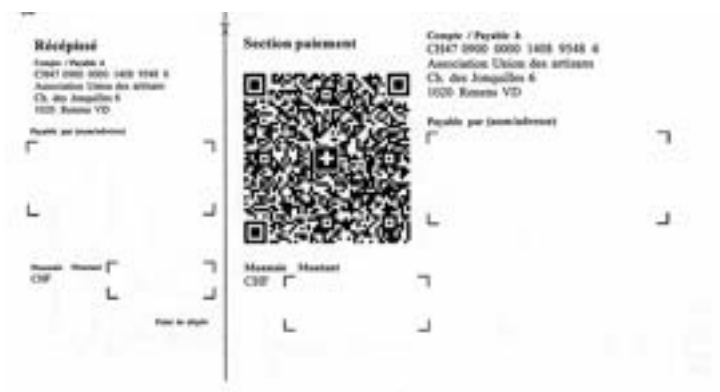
Récépissé

Compte / Payable à
CH47 0900 0000 1408 9548 6
Association Union des artisans
Ch. des Jonquilles 6
1020 Renens VD

Payable par (nom/adresse)

Monnaie Montant
CHF

Point de dépôt

Section paiement

Monnaie Montant
CHF

Compte / Payable à
CH47 0900 0000 1408 9548 6
Association Union des artisans
Ch. des Jonquilles 6
1020 Renens VD

Payable par (nom/adresse)